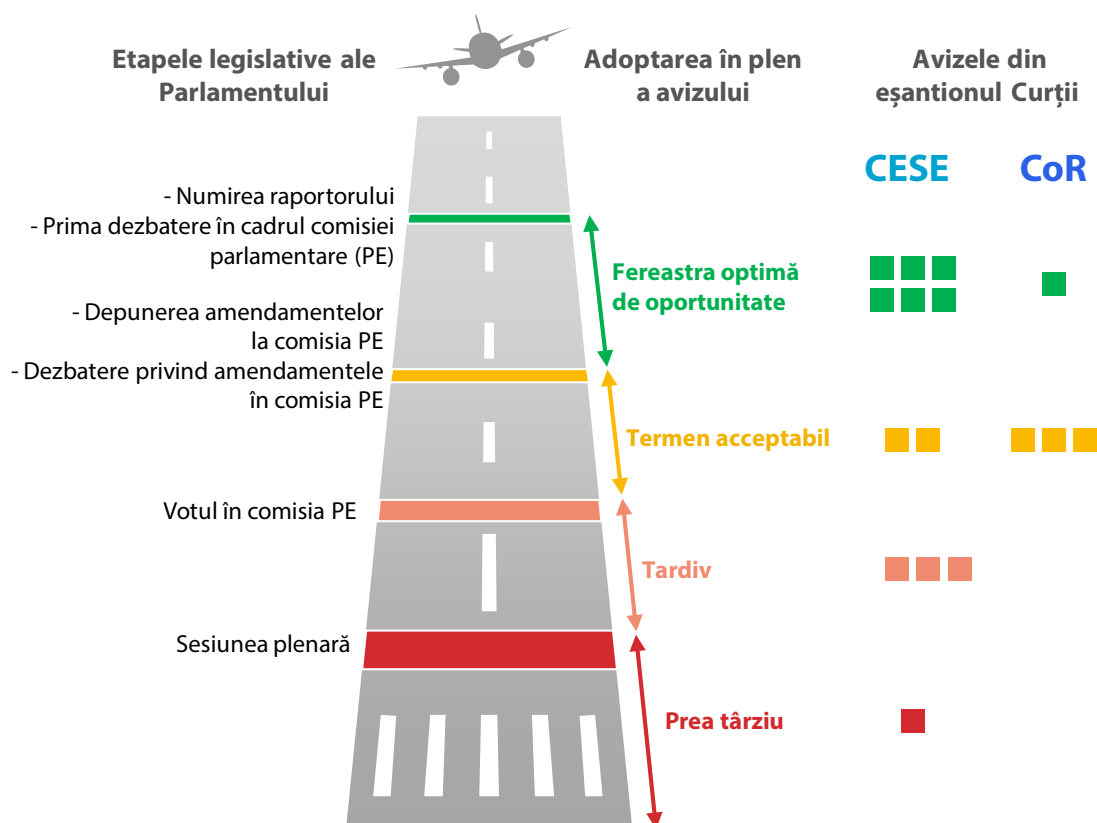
Etapele legislative ale Parlamentului

Adoptarea în plen a avizului

Avizele din eșantionul Curții

CESE

CoR

- Numirea raportorului
- Prima dezbatere în cadrul comisiei parlamentare (PE)

- Depunerea amendamentelor la comisia PE
- Dezbatere privind amendamentele în comisia PE

Votul în comisia PE

Sesiunea plenară

Fereastra optimă de oportunitate

Termen acceptabil

Tardiv

Prea târziu